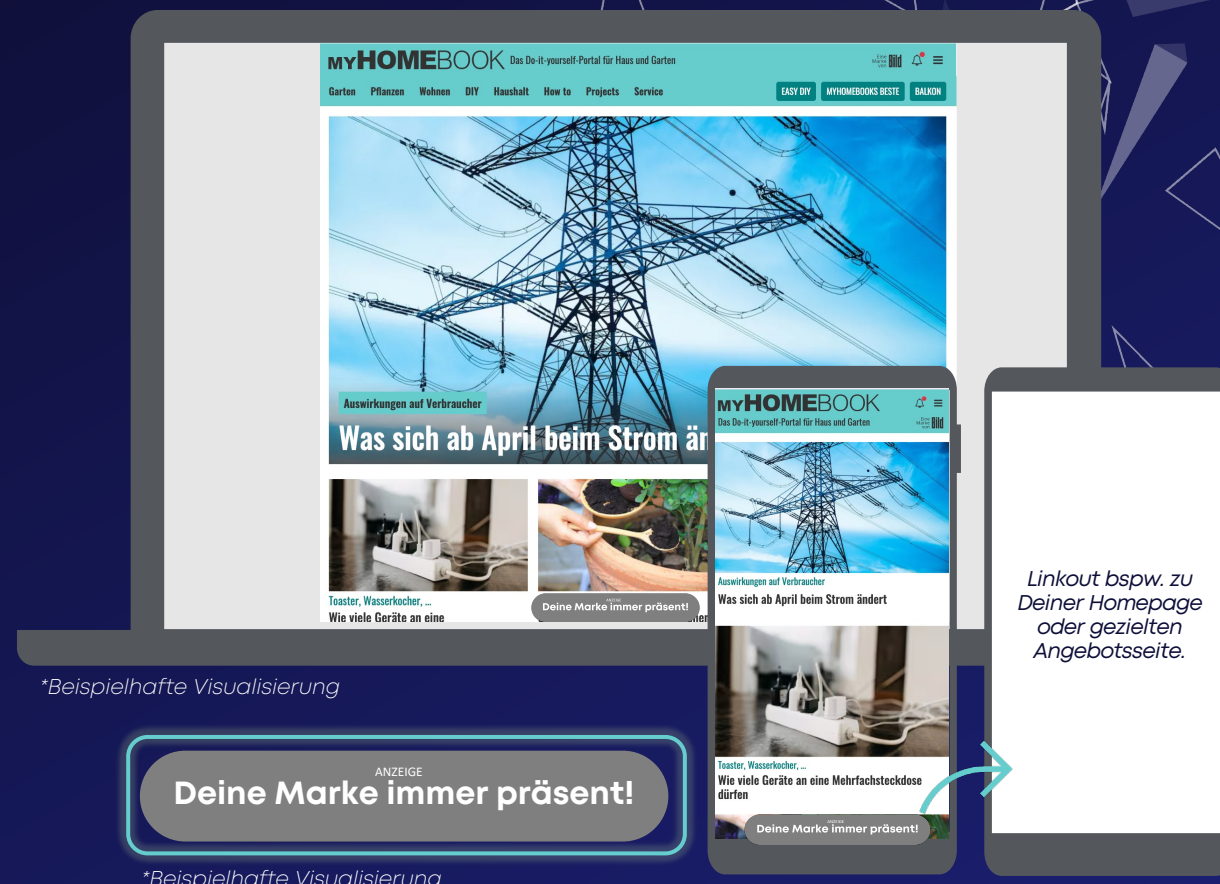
MYHOMEBOOK Das Do-it-yourself-Portal für Haus und Garten

Eine Marke von Bild

Garten Pflanzen Wohnen DIY Haushalt How to Projects Service

EASY DIY MYHOMEBOOKS BESTE BALKON

Auswirkungen auf Verbraucher

Was sich ab April beim Strom är

Toaster, Wasserkocher, ...

Wie viele Geräte an eine

ANZEIGE
Deine Marke immer präsent!

*Beispielhafte Visualisierung

ANZEIGE
Deine Marke immer präsent!

*Beispielhafte Visualisierung

MYHOMEBOOK
Das Do-it-yourself-Portal für Haus und Garten

Eine Marke von Bild

Auswirkungen auf Verbraucher

Was sich ab April beim Strom ändert

Toaster, Wasserkocher, ...

Wie viele Geräte an eine Mehrfachsteckdose dürfen

ANZEIGE
Deine Marke immer präsent!

Linkout bspw. zu Deiner Homepage oder gezielten Angebotsseite.